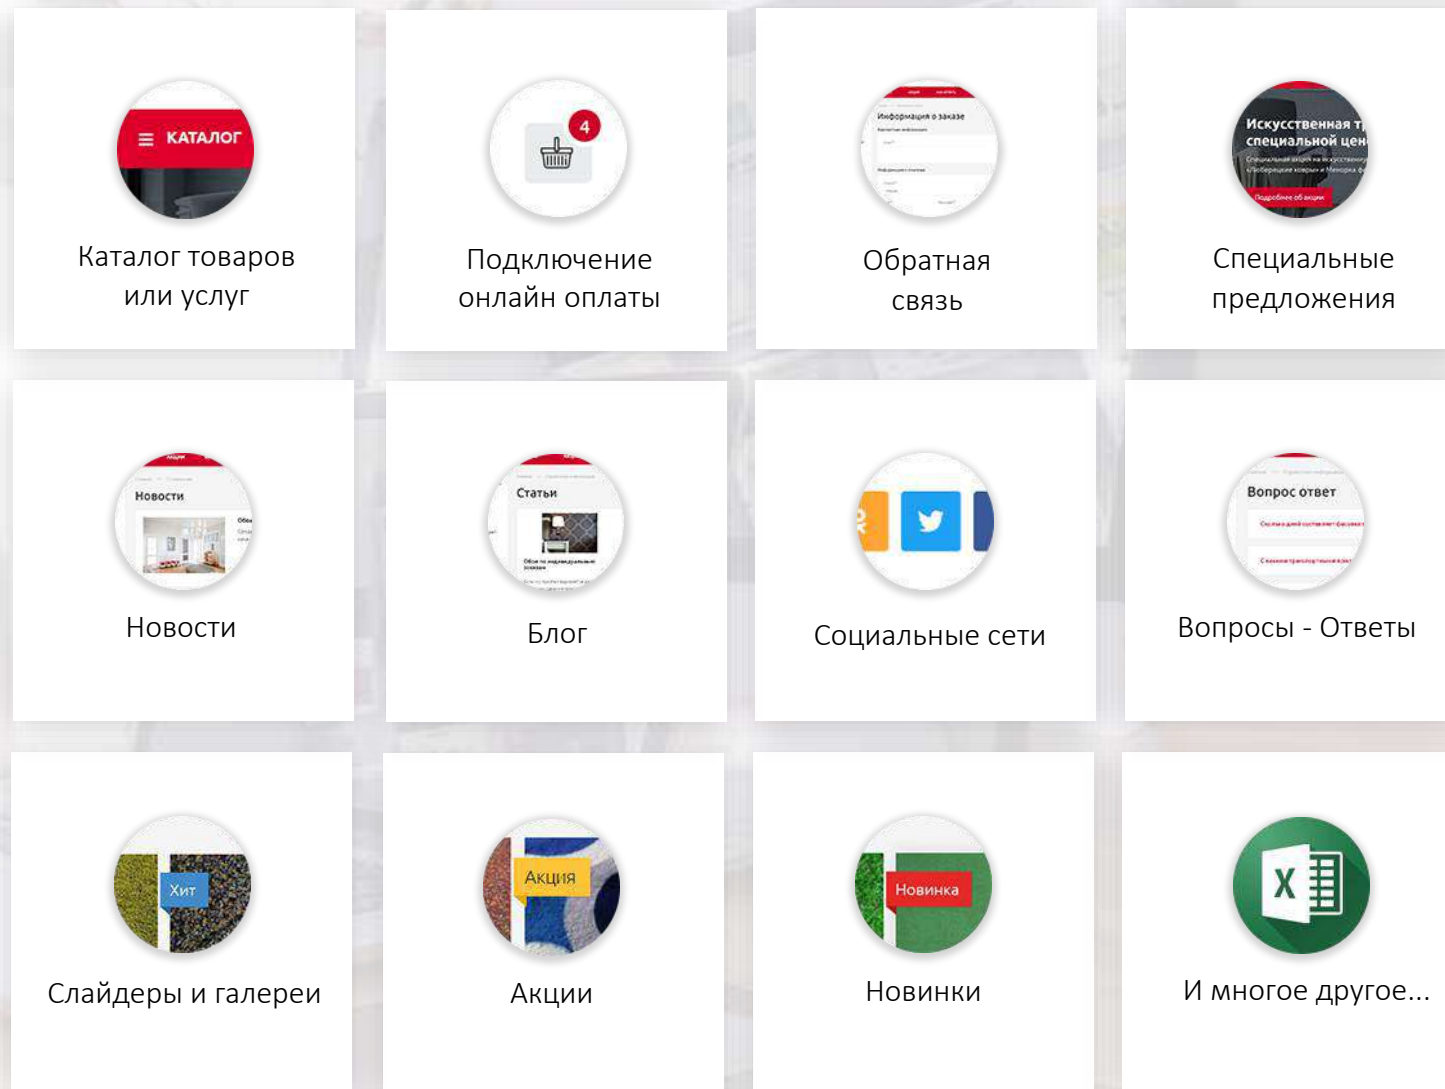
КАТАЛОГ

Каталог товаров или услуг

4

Подключение онлайн оплаты

Информация о заказе

Обратная связь

Искусственная т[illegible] специальной цен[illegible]

Специальные предложения

Новости

Новости

Статьи

Блог

Социальные сети

Вопрос ответ

Вопросы - Ответы

Хит

Слайдеры и галереи

Акция

Акции

Новинка

Новинки

X

И многое другое...